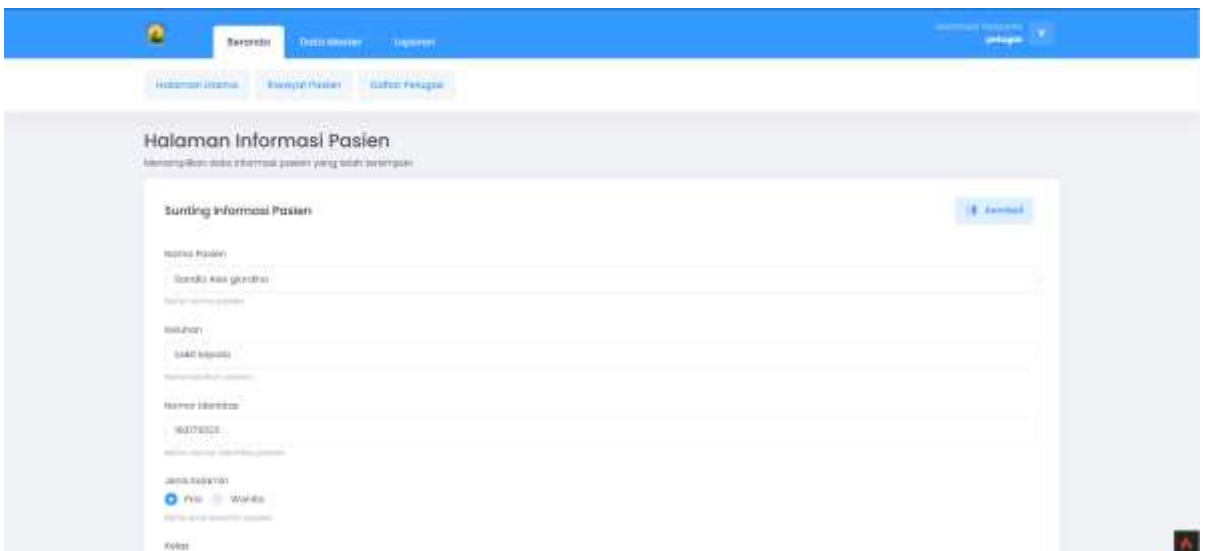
Beranda Data Master Laporan

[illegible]
petugas

Halaman Utama Riwayat Pasien Daftar Petugas

Halaman Informasi Pasien
Menampilkan data informasi pasien yang telah tersimpan

Sunting Informasi Pasien

Kembali

Nama Pasien
Sandis Alex giordino
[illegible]

Keluhan
sakit kepala
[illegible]

Nomor Identitas
160179323
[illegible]

Jenis Kelamin
Pria Wanita
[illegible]

Kelas